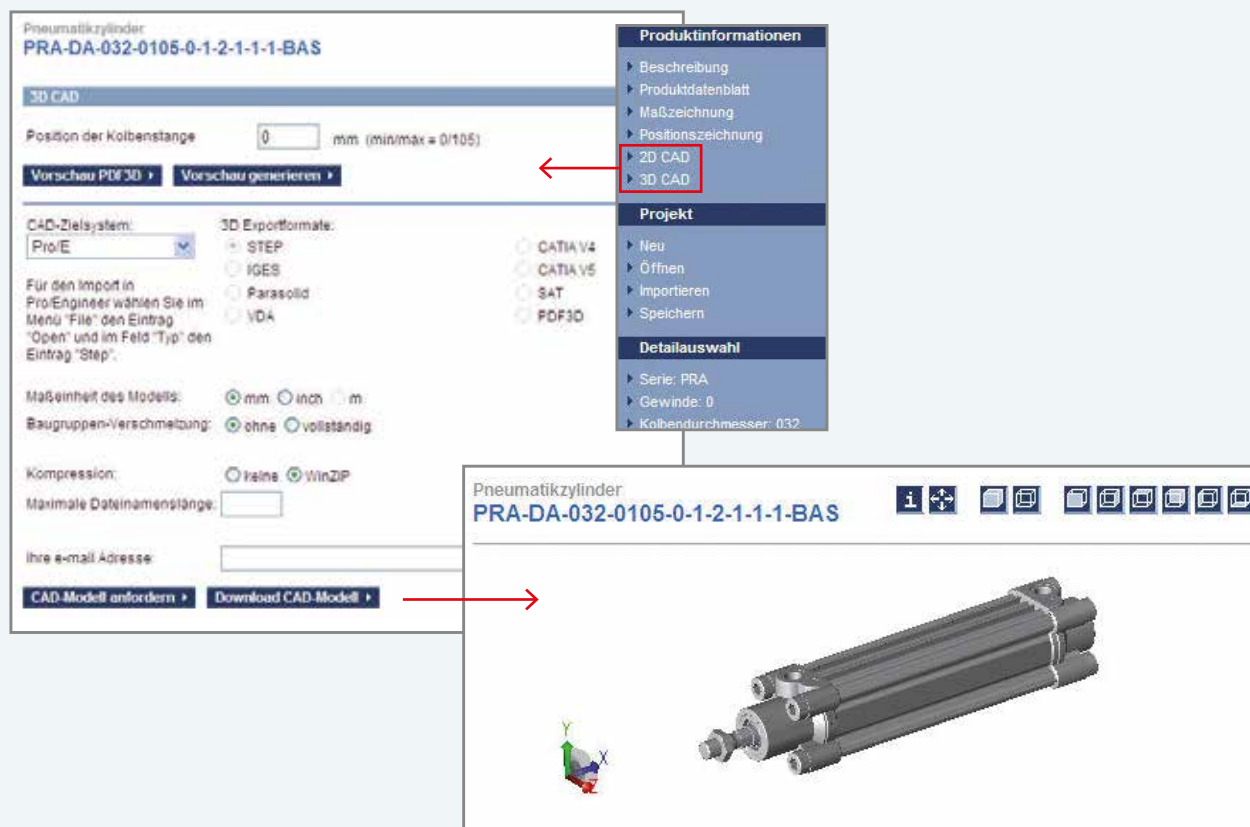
Pneumatikzylinder
PRA-DA-032-0105-0-1-2-1-1-1-BAS

3D CAD

Position der Kolbenstange 0 mm (min/max = 0/105)

Vorschau PDF3D ▸ Vorschau generieren ▸

CAD-Zielsystem:
Pro/E

Für den Import in Pro/Engineer wählen Sie im Menü "File" den Eintrag "Open" und im Feld "Typ" den Eintrag "Step".

3D Exportformate:
STEP
IGES
Parasolid
VDA
CATIA V4
CATIA V5
SAT
PDF3D

Maßeinheit des Modells: mm inch m
Baugruppen-Verschmelzung: ohne vollständig

Kompression: keine WinZIP
Maximale Dateinamenslänge:

Ihre e-mail Adresse:

CAD-Modell anfordern ▸ Download CAD-Modell ▸

Produktinformationen
Beschreibung
Produktdatenblatt
Maßzeichnung
Positionszeichnung
2D CAD
3D CAD

Projekt
Neu
Öffnen
Importieren
Speichern

Detailauswahl
Serie: PRA
Gewinde: 0
Kolbendurchmesser: 032

Pneumatikzylinder
PRA-DA-032-0105-0-1-2-1-1-1-BAS

i

Y
X
Z